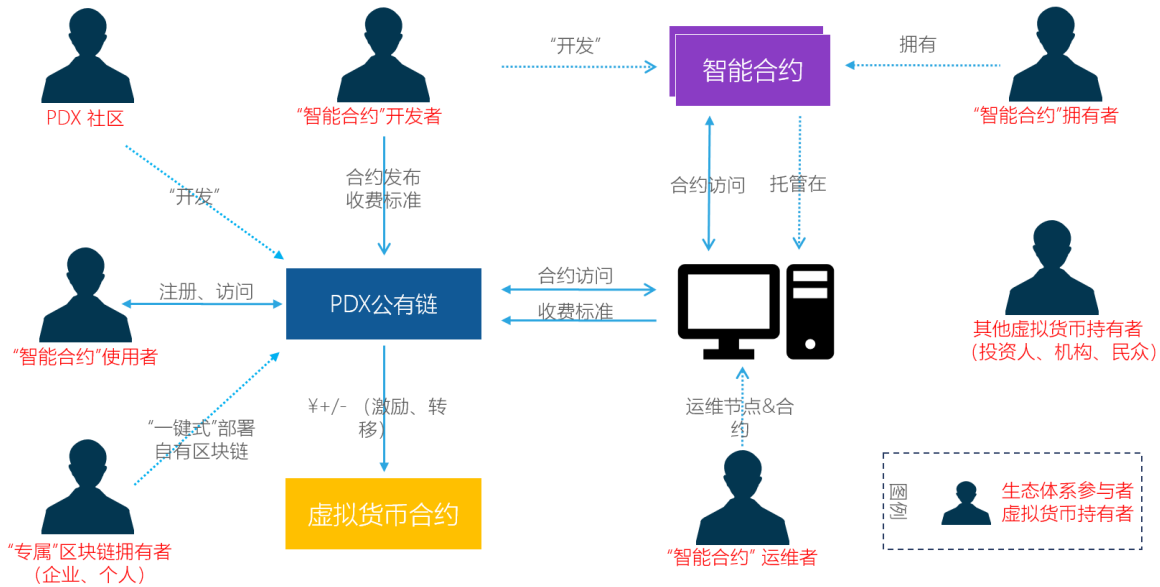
PDX 社区

“智能合约”开发者

“开发”

智能合约

拥有

“智能合约”拥有者

“开发”

合约发布
收费标准

合约访问

托管在

注册、访问

PDX公有链

合约访问

收费标准

“智能合约”使用者

其他虚拟货币持有者
（投资人、机构、民众）

“一键式”部署
自有区块链

¥+/- （激励、转移）

运维节点&合约

“专属”区块链拥有者
（企业、个人）

虚拟货币合约

“智能合约” 运维者

图例

生态体系参与者
虚拟货币持有者